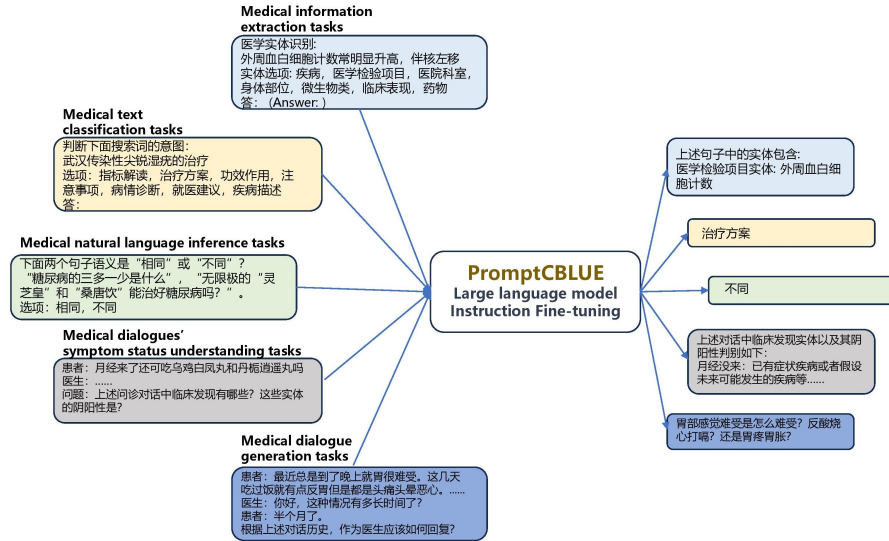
Medical information extraction tasks

医学实体识别:
外周血白细胞计数常明显升高，伴核左移
实体选项: 疾病，医学检验项目，医院科室，身体部位，微生物类，临床表现，药物
答：（Answer: ）

Medical text classification tasks

判断下面搜索词的意图:
武汉传染性尖锐湿疣的治疗
选项：指标解读，治疗方案，功效作用，注意事项，病情诊断，就医建议，疾病描述
答:

Medical natural language inference tasks

下面两个句子语义是“相同”或“不同”？“糖尿病的三多一少是什么”，“无限极的“灵芝皇”和“桑唐饮”能治好糖尿病吗？”。
选项：相同，不同

Medical dialogues' symptom status understanding tasks

患者：月经来了还可吃乌鸡白凤丸和丹栀逍遥丸吗
医生：......
问题：上述问诊对话中临床发现有哪些？这些实体的阴阳性是?

Medical dialogue generation tasks

患者：最近总是到了晚上就胃很难受。这几天吃过饭就有点反胃但是都是头痛头晕恶心。......
医生：你好，这种情况有多长时间了？
患者：半个月了。
根据上述对话历史，作为医生应该如何回复?

PromptCBLUE
Large language model Instruction Fine-tuning

上述句子中的实体包含:
医学检验项目实体: 外周血白细胞计数

治疗方案

不同

上述对话中临床发现实体以及其阴阳性判别如下：
月经没来：已有症状疾病或者假设未来可能发生的疾病等......

胃部感觉难受是怎么难受？反酸烧心打嗝？还是胃疼胃胀?